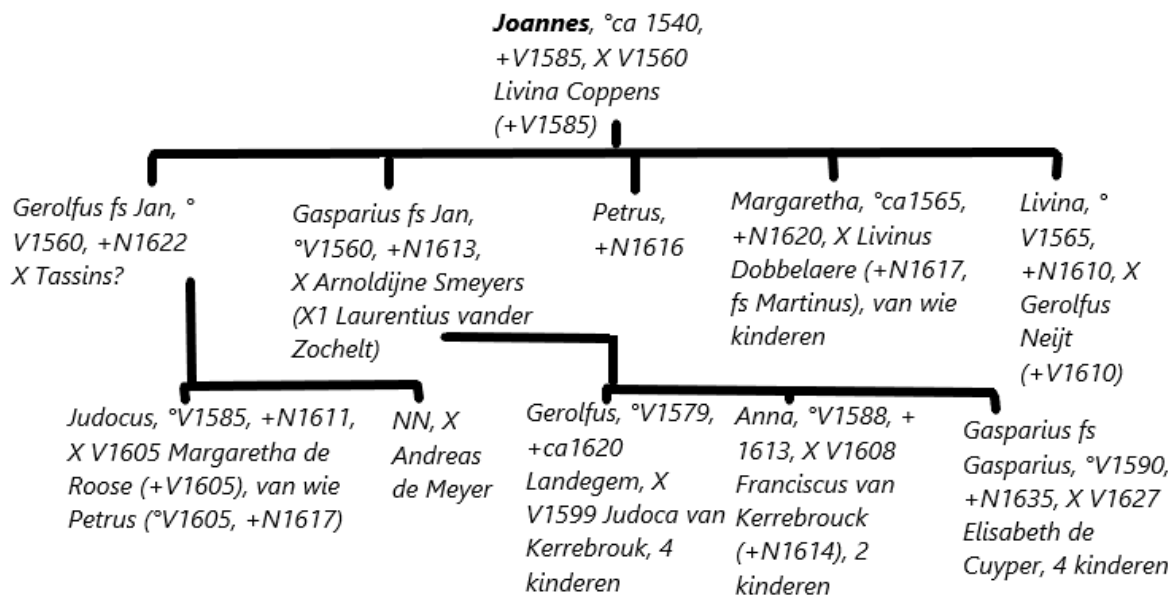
**Joannes**, °ca 1540, +V1585, X V1560 Livina Coppens (+V1585)

Gerolfus fs Jan, ° V1560, +N1622 X Tassins?

Gasparius fs Jan, °V1560, +N1613, X Arnoldijne Smeyers (X1 Laurentius vander Zochelt)

Petrus, +N1616

Margaretha, °ca1565, +N1620, X Livinus Dobbelaere (+N1617, fs Martinus), van wie kinderen

Livina, ° V1565, +N1610, X Gerolfus Neijt (+V1610)

Judocus, °V1585, +N1611, X V1605 Margaretha de Roose (+V1605), van wie Petrus (°V1605, +N1617)

NN, X Andreas de Meyer

Gerolfus, °V1579, +ca1620 Landegem, X V1599 Judoca van Kerrebrouk, 4 kinderen

Anna, °V1588, + 1613, X V1608 Franciscus van Kerrebrouck (+N1614), 2 kinderen

Gasparius fs Gasparius, °V1590, +N1635, X V1627 Elisabeth de Cuyper, 4 kinderen